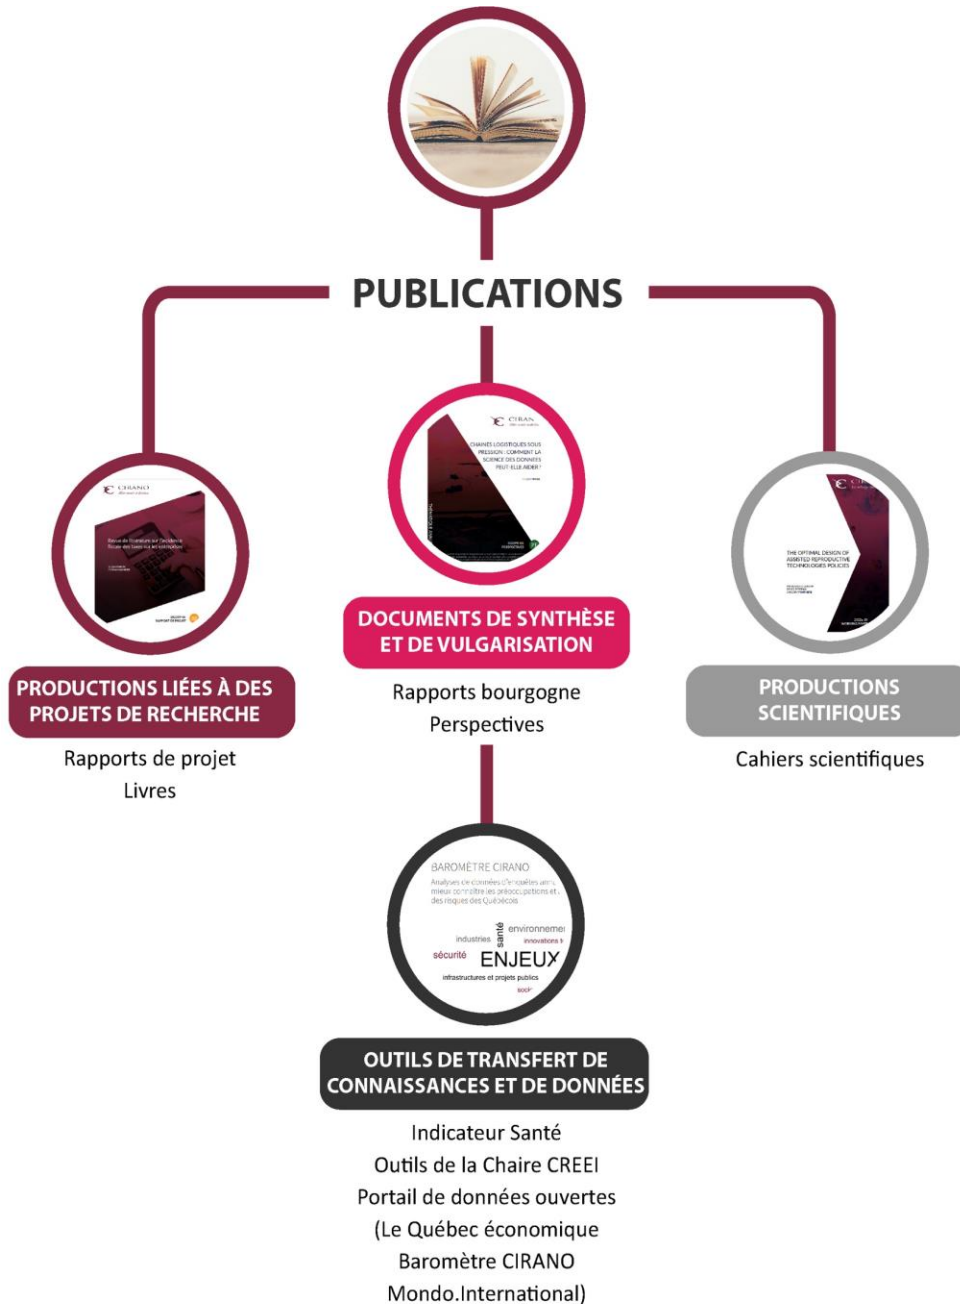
PUBLICATIONS

CIRANO

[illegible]

PRODUCTIONS LIÉES À DES PROJETS DE RECHERCHE

Rapports de projet
Livres

CIRANO

CHAÎNES LOGISTIQUES SOUS PRESSION : COMMENT LA SCIENCE DES DONNÉES PEUT-ELLE AIDER ?

DOCUMENTS DE SYNTHÈSE ET DE VULGARISATION

Rapports bourgogne
Perspectives

THE OPTIMAL DESIGN OF ASSISTED REPRODUCTIVE TECHNOLOGIES POLICIES

PRODUCTIONS SCIENTIFIQUES

Cahiers scientifiques

BAROMÈTRE CIRANO
Analyses de données d'enquêtes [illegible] mieux connaître les préoccupations et des risques des Québécois

environneme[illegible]
industries
santé
innovations
sécurité
ENJEUX
infrastructures et projets publics
soci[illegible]

OUTILS DE TRANSFERT DE CONNAISSANCES ET DE DONNÉES

Indicateur Santé
Outils de la Chaire CREEI
Portail de données ouvertes
(Le Québec économique
Baromètre CIRANO
Mondo.International)